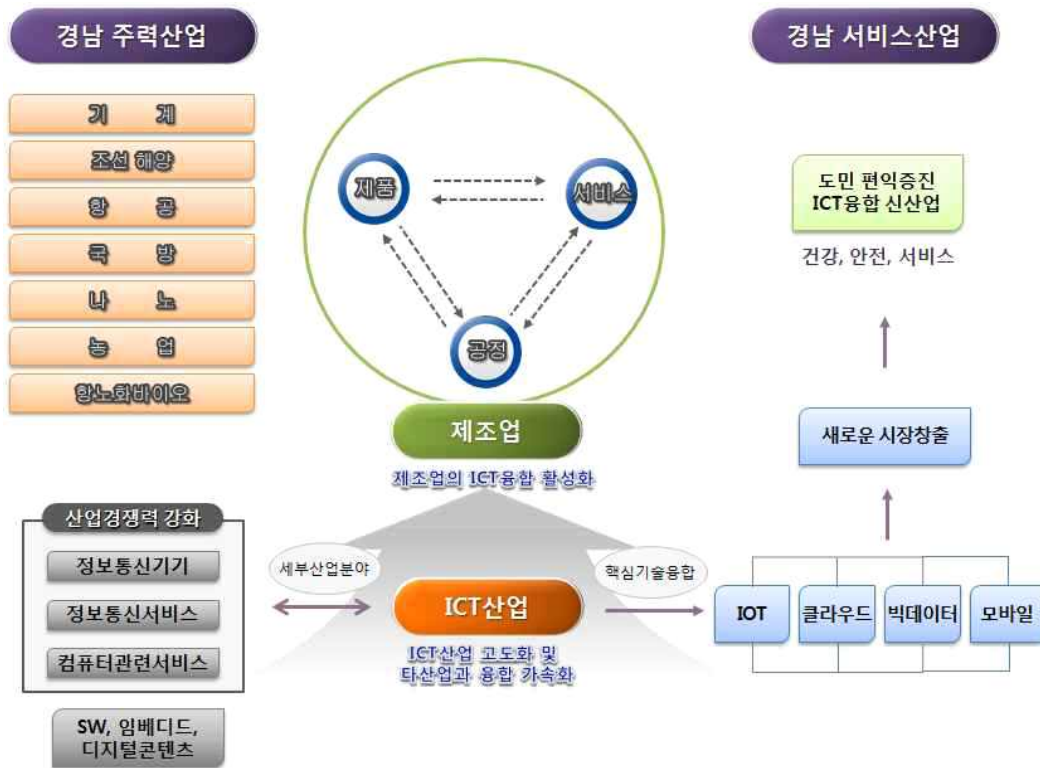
경남 주력산업

기 계

조선해양

항 공

국 방

나 노

농 업

항노화바이오

경남 서비스산업

제품

서비스

공정

도민 편익증진 ICT융합 신산업

건강, 안전, 서비스

새로운 시장창출

제조업

제조업의 ICT융합 활성화

산업경쟁력 강화

정보통신기기

정보통신서비스

컴퓨터관련서비스

SW, 임베디드, 디지털콘텐츠

세부산업분야

ICT산업

ICT산업 고도화 및 타산업과 융합 가속화

핵심기술융합

IOT

클라우드

빅데이터

모바일